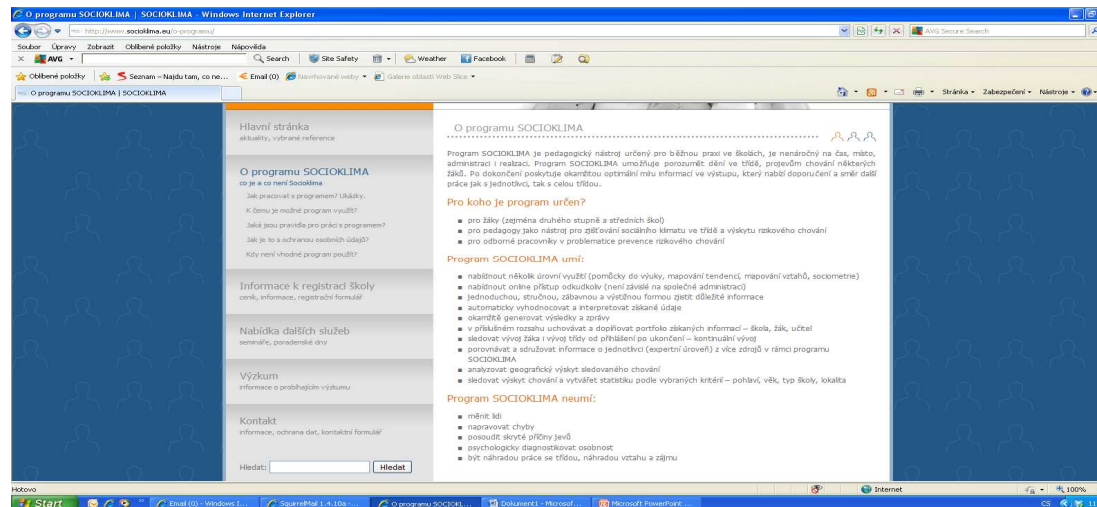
O programu SOCIOKLIMA | SOCIOKLIMA - Windows Internet Explorer

http://www.socioklima.eu/o-programu/

AVG Secure Search

Soubor Úpravy Zobrazit Oblíbené položky Nástroje Nápověda

AVG Search Site Safety Weather Facebook

Oblíbené položky Seznam – Najdu tam, co ne... Email (0) Navrhované weby Galerie oblastí Web Slice

O programu SOCIOKLIMA | SOCIOKLIMA

Stránka Zabezpečení Nástroje

Hlavní stránka
aktuality, vybrané reference

O programu SOCIOKLIMA
co je a co není Socioklima

Jak pracovat s programem? Ukázky.

K čemu je možné program využít?

Jaká jsou pravidla pro práci s programem?

Jak je to s ochranou osobních údajů?

Kdy není vhodné program použít?

Informace k registraci školy
ceník, informace, registrační formulář

Nabídka dalších služeb
semináře, poradenské dny

Výzkum
informace o probíhajícím výzkumu

Kontakt
informace, ochrana dat, kontaktní formulář

Hledat: Hledat

O programu SOCIOKLIMA

Program SOCIOKLIMA je pedagogický nástroj určený pro běžnou praxi ve školách, je nenáročný na čas, místo, administraci i realizaci. Program SOCIOKLIMA umožňuje porozumět dění ve třídě, projevům chování některých žáků. Po dokončení poskytuje okamžitou optimální míru informací ve výstupu, který nabízí doporučení a směr další práce jak s jednotlivci, tak s celou třídou.

Pro koho je program určen?

- pro žáky (zejména druhého stupně a středních škol)
- pro pedagogy jako nástroj pro zjišťování sociálního klimatu ve třídě a výskytu rizikového chování
- pro odborné pracovníky v problematice prevence rizikového chování

Program SOCIOKLIMA umí:

- nabídnout několik úrovní využití (pomůcky do výuky, mapování tendencí, mapování vztahů, sociometrie)
- nabídnout online přístup odkudkoliv (není závislé na společné administraci)
- jednoduchou, stručnou, zábavnou a výstižnou formou zjistit důležité informace
- automaticky vyhodnocovat a interpretovat získané údaje
- okamžitě generovat výsledky a zprávy
- v příslušném rozsahu uchovávat a doplňovat portfolio získaných informací – škola, žák, učitel
- sledovat vývoj žáka i vývoj třídy od přihlášení po ukončení – kontinuální vývoj
- porovnávat a sdružovat informace o jednotlivci (expertní úroveň) z více zdrojů v rámci programu SOCIOKLIMA
- analyzovat geografický výskyt sledovaného chování
- sledovat výskyt chování a vytvářet statistiku podle vybraných kritérií – pohlaví, věk, typ školy, lokalita

Program SOCIOKLIMA neumí:

- měnit lidi
- napravovat chyby
- posoudit skryté příčiny jevů
- psychologicky diagnostikovat osobnost
- být náhradou práce se třídou, náhradou vztahu a zájmu

Hotovo Internet 100%

Start Email (0) - Windows I... SquirrelMail 1.4.10a - ... O programu SOCIOKL... Dokument1 - Microsof... Microsoft PowerPoint ... CS